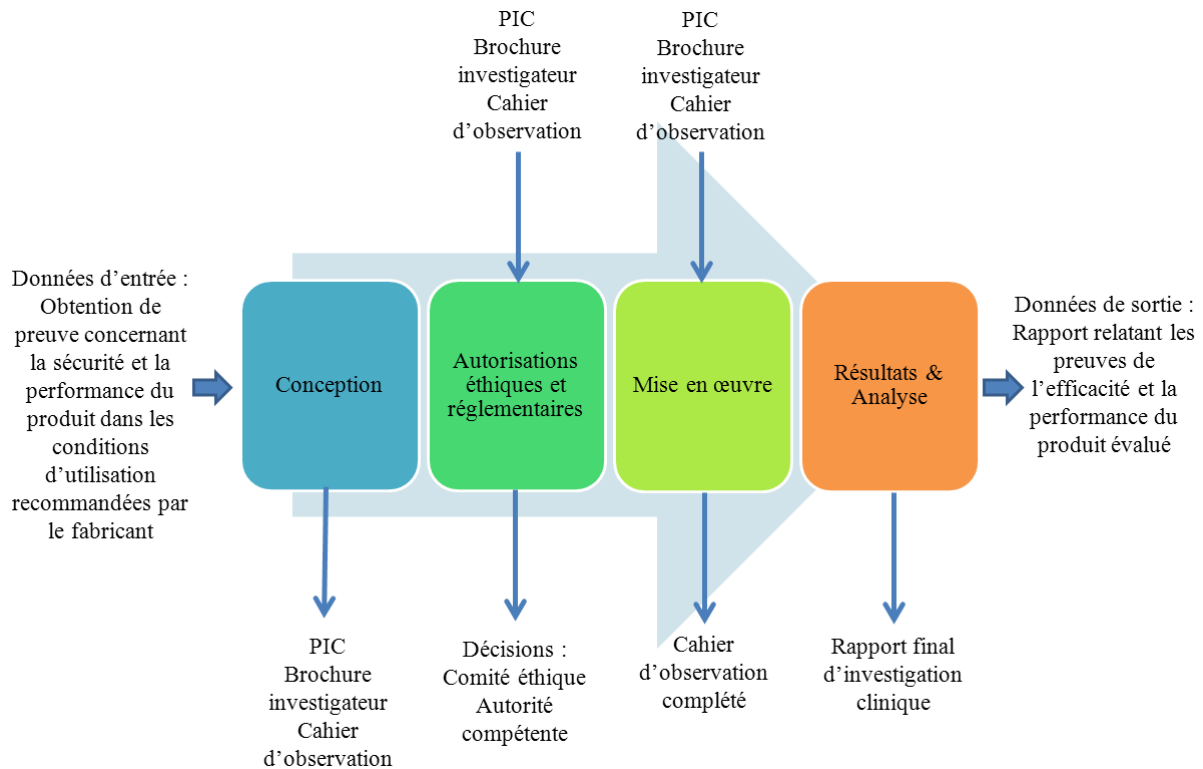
PIC
Brochure investigateur
Cahier d'observation

PIC
Brochure investigateur
Cahier d'observation

Données d'entrée : Obtention de preuve concernant la sécurité et la performance du produit dans les conditions d'utilisation recommandées par le fabricant

Conception

Autorisations éthiques et réglementaires

Mise en œuvre

Résultats & Analyse

Données de sortie : Rapport relatant les preuves de l'efficacité et la performance du produit évalué

PIC
Brochure investigateur
Cahier d'observation

Décisions :
Comité éthique
Autorité compétente

Cahier d'observation complété

Rapport final d'investigation clinique